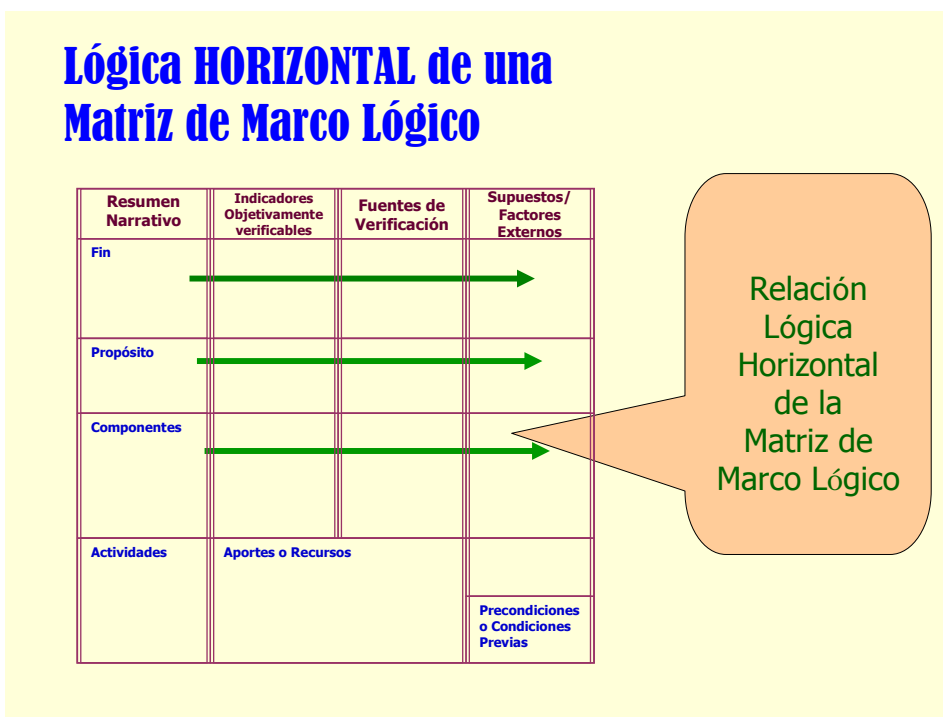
Lógica HORIZONTAL de una Matriz de Marco Lógico

| Resumen Narrativo | Indicadores Objetivamente verificables | Fuentes de Verificación | Supuestos/ Factores Externos |
|---|---|---|---|
| Fin | | | |
| Propósito | | | |
| Componentes | | | |
| Actividades | Aportes o Recursos | | Precondiciones o Condiciones Previas |

Relación Lógica Horizontal de la Matriz de Marco Lógico